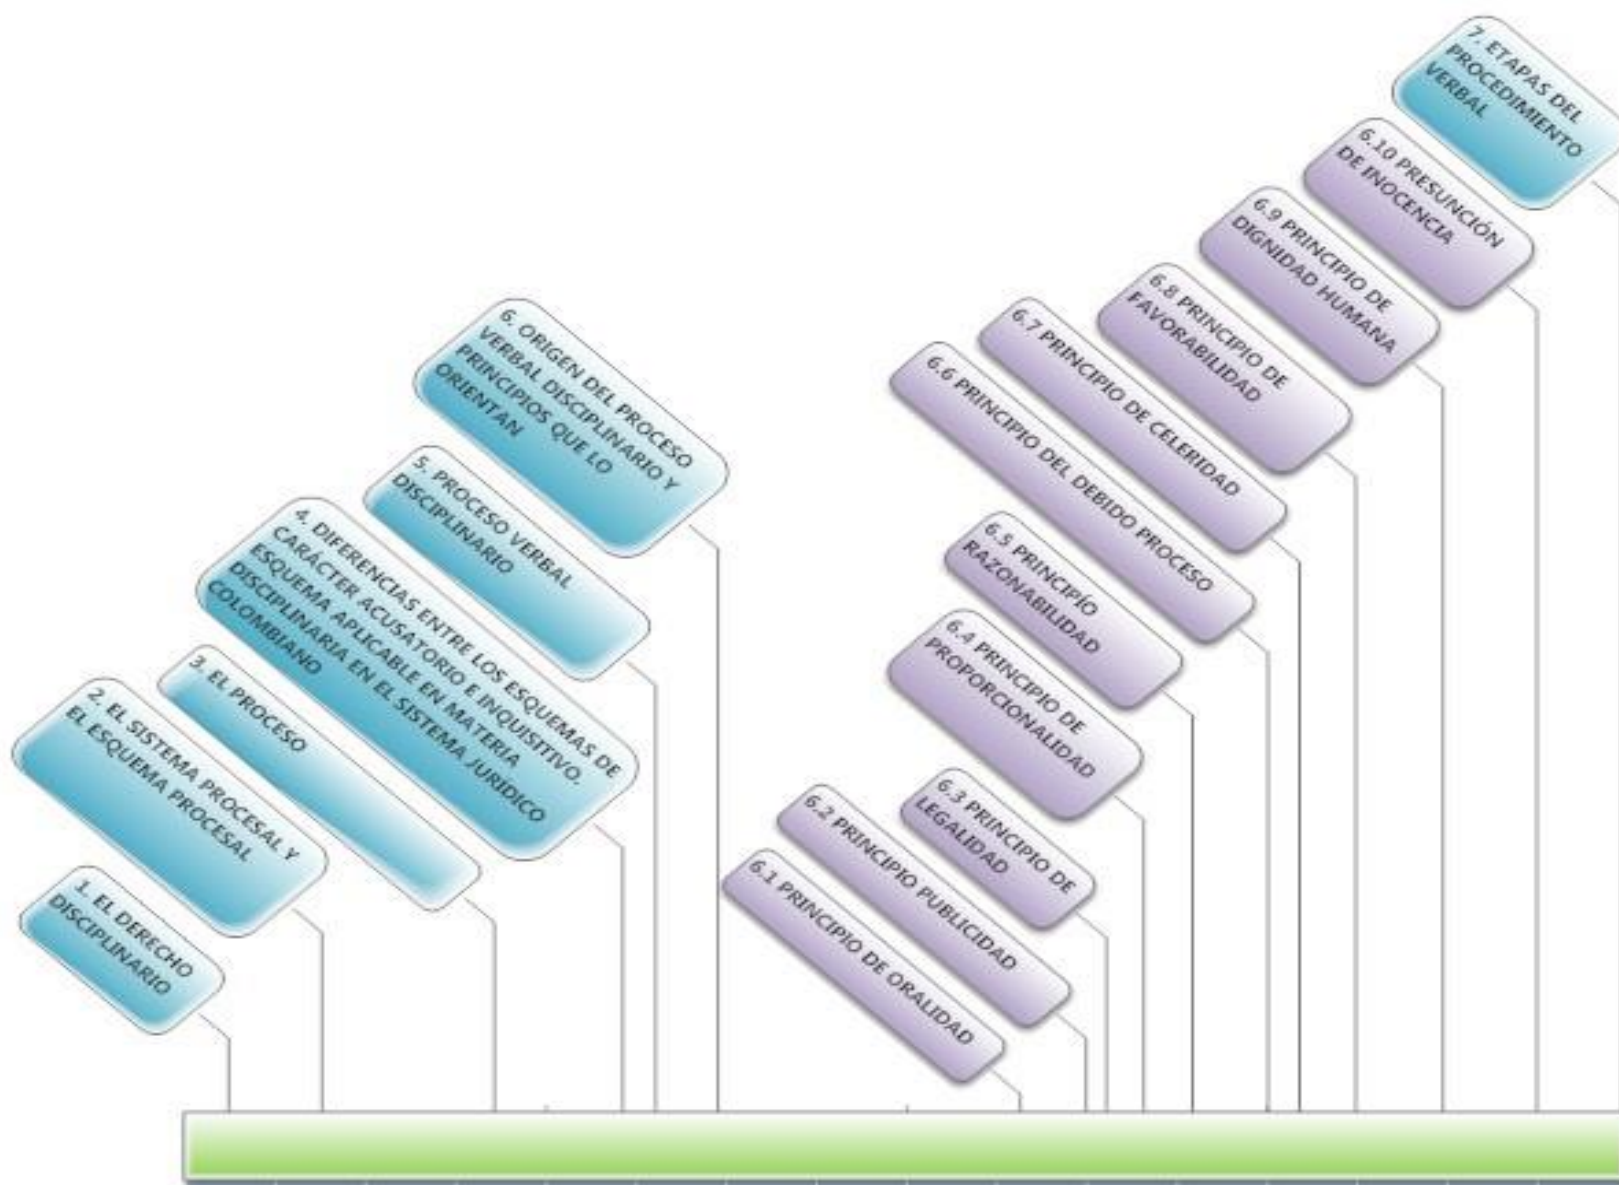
1. EL DERECHO DISCIPLINARIO

2. EL SISTEMA PROCESAL Y EL ESQUEMA PROCESAL

3. EL PROCESO

4. DIFERENCIAS ENTRE LOS ESQUEMAS DE CARÁCTER ACUSATORIO E INQUISITIVO. ESQUEMA APLICABLE EN MATERIA DISCIPLINARIA EN EL SISTEMA JURÍDICO COLOMBIANO

5. PROCESO VERBAL DISCIPLINARIO

6. ORIGEN DEL PROCESO VERBAL DISCIPLINARIO Y PRINCIPIOS QUE LO ORIENTAN

6.1 PRINCIPIO DE ORALIDAD

6.2 PRINCIPIO PUBLICIDAD

6.3 PRINCIPIO DE LEGALIDAD

6.4 PRINCIPIO DE PROPORCIONALIDAD

6.5 PRINCIPÍO RAZONABILIDAD

6.6 PRINCIPIO DEL DEBIDO PROCESO

6.7 PRINCIPIO DE CELERIDAD

6.8 PRINCIPIO DE FAVORABILIDAD

6.9 PRINCIPIO DE DIGNIDAD HUMANA

6.10 PRESUNCIÓN DE INOCENCIA

7. ETAPAS DEL PROCEDIMIENTO VERBAL